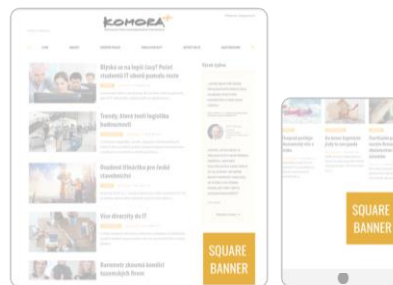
KOMORA

Blýská se na lepší časy? Počet studentů IT oborů pomalu roste

Trendy, které tvoří logistiku budoucnosti

Rozdává Hhledka pro lepší stavebnictví

Více diverzity do IT

Rozumíte zkouška kvality? ...

SQUARE BANNER

SQUARE BANNER